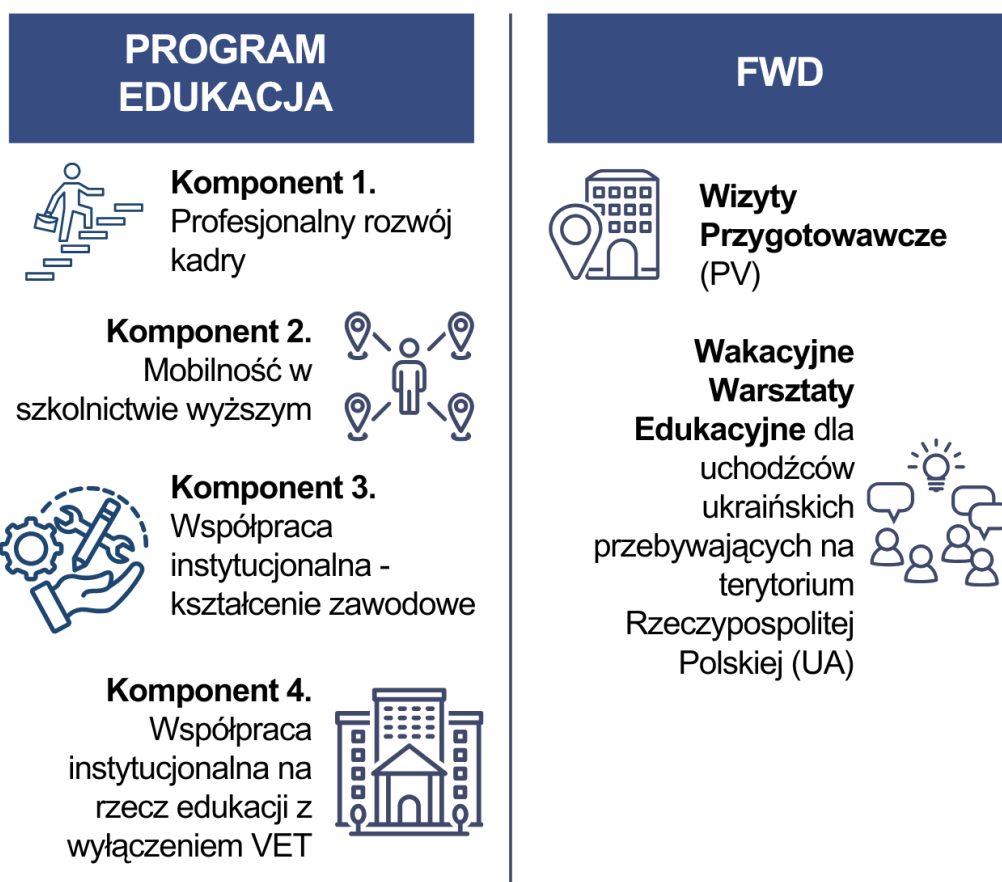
PROGRAM EDUKACJA

Komponent 1.
Profesjonalny rozwój kadry

Komponent 2.
Mobilność w szkolnictwie wyższym

Komponent 3.
Współpraca instytucjonalna - kształcenie zawodowe

Komponent 4.
Współpraca instytucjonalna na rzecz edukacji z wyłączeniem VET

FWD

Wizyty Przygotowawcze (PV)

Wakacyjne Warsztaty Edukacyjne dla uchodźców ukraińskich przebywających na terytorium Rzeczypospolitej Polskiej (UA)